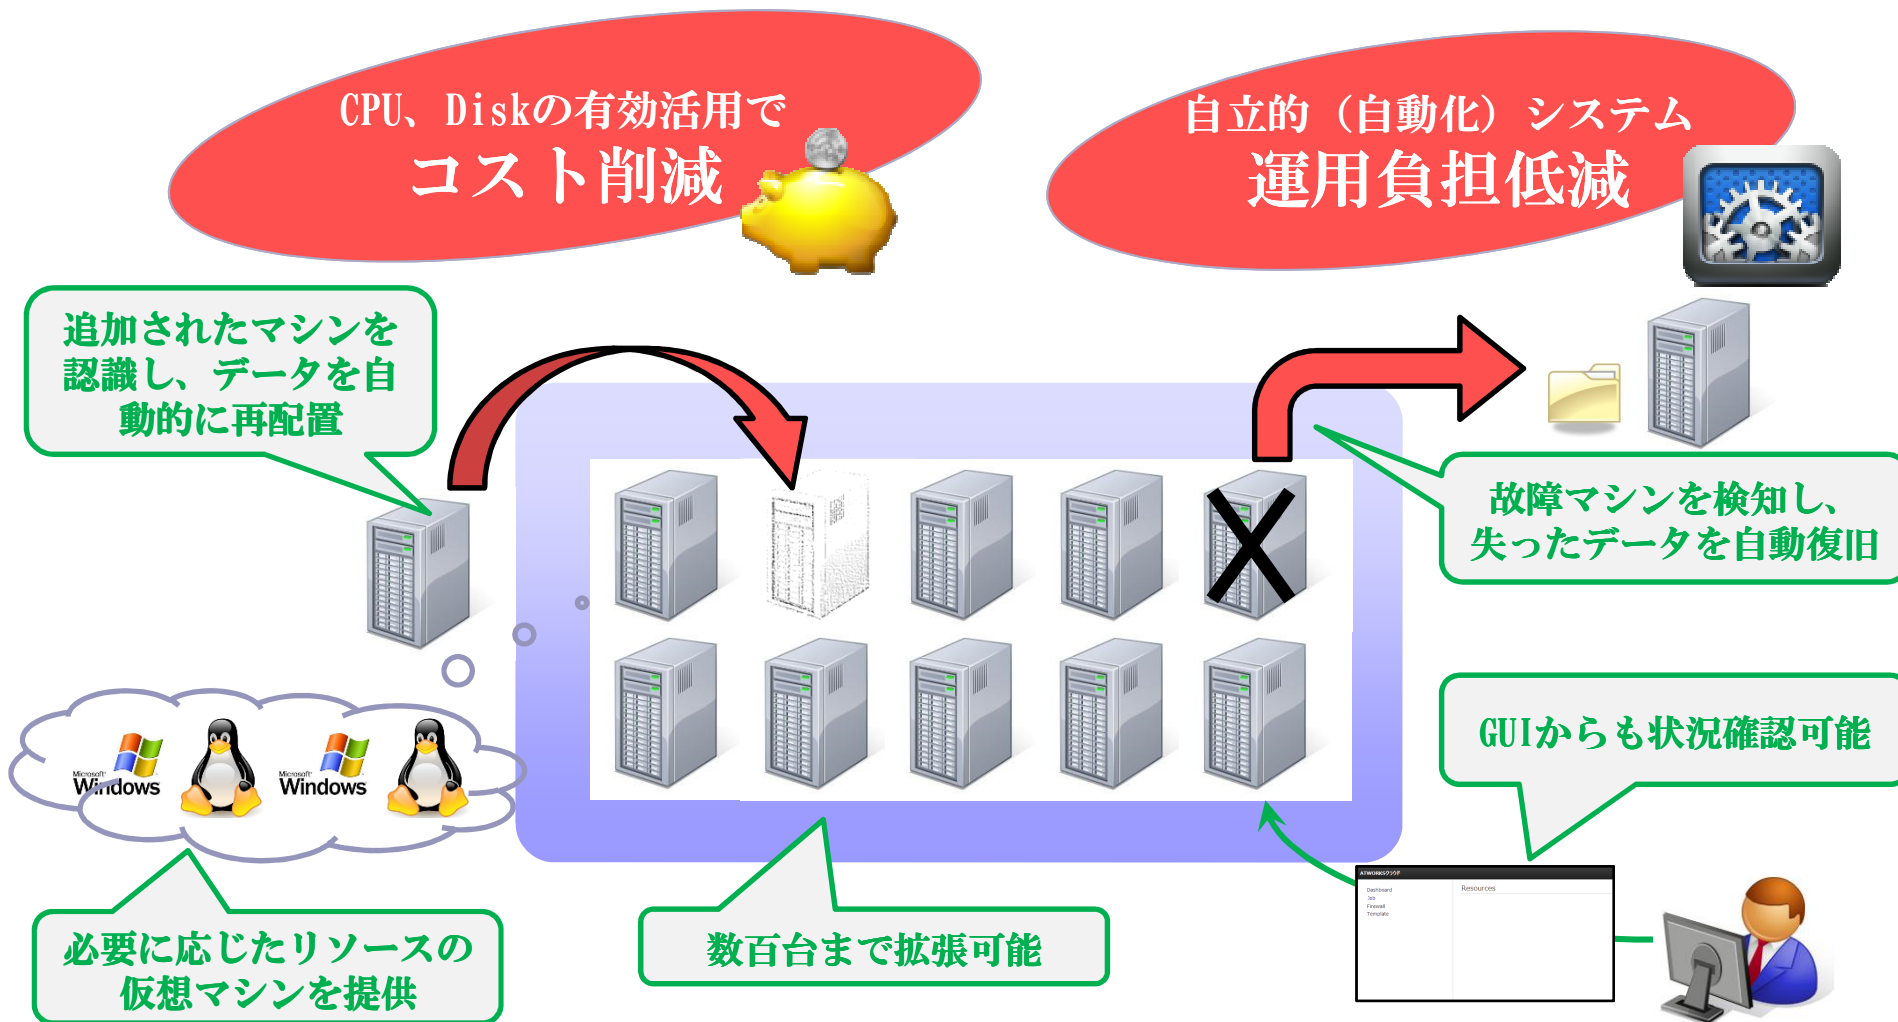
CPU、Diskの有効活用で
コスト削減

自立的（自動化）システム
運用負担低減

追加されたマシンを認識し、データを自動的に再配置

故障マシンを検知し、失ったデータを自動復旧

Microsoft Windows

Microsoft Windows

GUIからも状況確認可能

ATWORKSクラウド
Dashboard
Job
Firewall
Template
Resources

必要に応じたリソースの仮想マシンを提供

数百台まで拡張可能